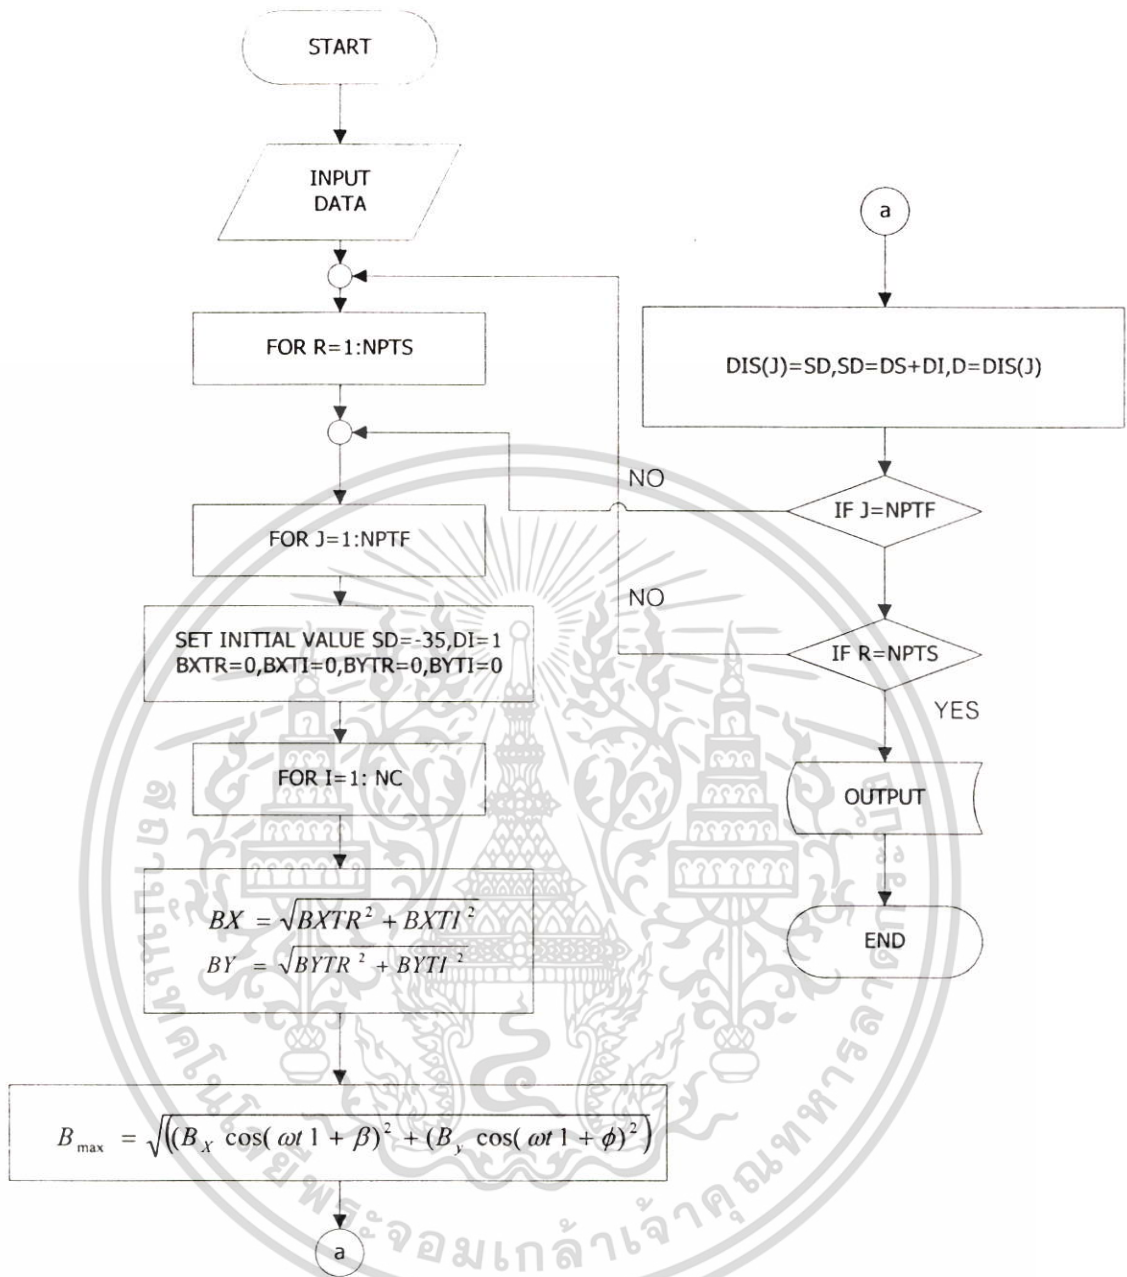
START

INPUT DATA

FOR R=1:NPTS

FOR J=1:NPTF

SET INITIAL VALUE SD=-35,DI=1
BXTR=0,BXTI=0,BYTR=0,BYTI=0

FOR I=1: NC

$BX = \sqrt{BXTR^2 + BXTI^2}$
$BY = \sqrt{BYTR^2 + BYTI^2}$

$B_{\max} = \sqrt{(B_X \cos(\omega t 1 + \beta)^2 + (B_y \cos(\omega t 1 + \phi)^2)}$

a

a

DIS(J)=SD,SD=DS+DI,D=DIS(J)

NO

IF J=NPTF

NO

IF R=NPTS

YES

OUTPUT

END

สถาบันเทคโนโลยีพระจอมเกล้าเจ้าคุณทหารลาดกระบัง